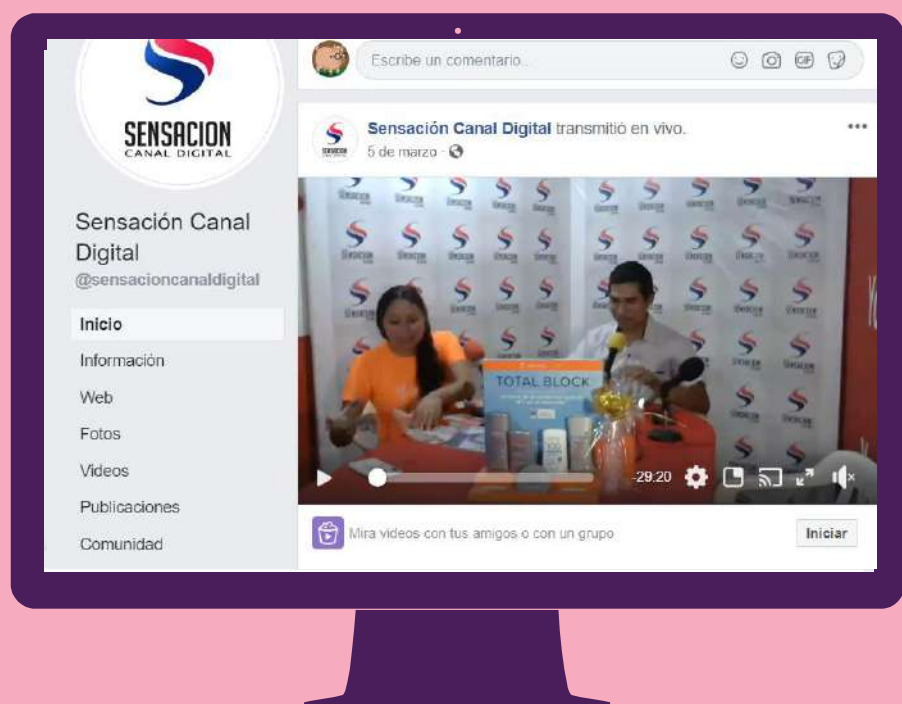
SENSACION
CANAL DIGITAL

Sensación Canal Digital
@sensacioncanaldigital

Inicio
Información
Web
Fotos
Videos
Publicaciones
Comunidad

Escribe un comentario...

Sensación Canal Digital transmitió en vivo.
5 de marzo ·

TOTAL BLOCK

-29:20

Mira videos con tus amigos o con un grupo
Iniciar